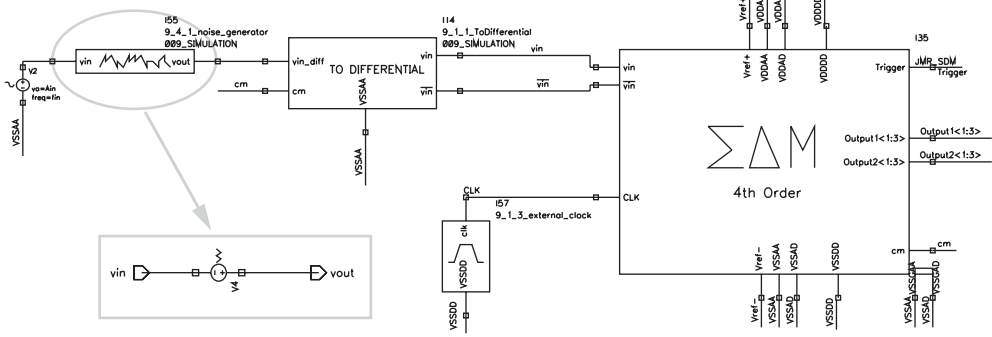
I55
9_4_1_noise_generator
Ø09_SIMULATION
vin
vout
V2
va=Ain
freq=fin
VSSAA
I14
9_1_1_ToDifferential
Ø09_SIMULATION
vin_diff
TO DIFFERENTIAL
cm
cm
VSSAA
VSSAA
vin
$\overline{vin}$
vin
$\overline{vin}$
vin
$\overline{vin}$
Vref+
VDDAA
VDDAD
VDDDD
Vref+
VDDAA
VDDAD
VDDDD
I35
Trigger
JMR_SDM
Trigger
$\sum\Delta M$
4th Order
Output1<1:3>
Output1<1:3>
Output2<1:3>
Output2<1:3>
CLK
I57
9_1_3_external_clock
CLK
clk
VSSDD
VSSDD
cm
cm
Vref-
VSSAA
VSSAD
VSSDD
Vref-
VSSAA
VSSAD
VSSDD
VSSAA
VSSAA
VSSAD
VSSAD
vin
V4
vout